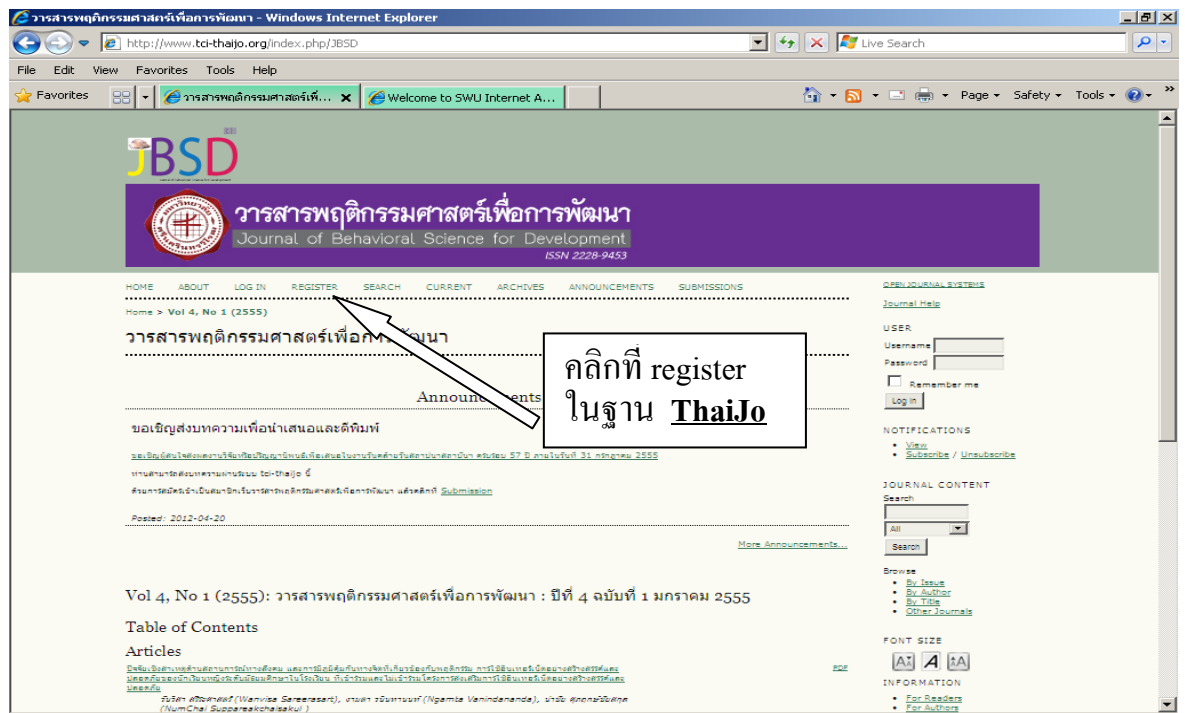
วารสารพฤติกรรมศาสตร์เพื่อการพัฒนา - Windows Internet Explorer

http://www.tci-thaijo.org/index.php/JBSD

Live Search

File Edit View Favorites Tools Help

Favorites | วารสารพฤติกรรมศาสตร์เพื่... | Welcome to SWU Internet A...

Page ▾ Safety ▾ Tools ▾

JBSD

วารสารพฤติกรรมศาสตร์เพื่อการพัฒนา
Journal of Behavioral Science for Development
ISSN 2228-9453

HOME ABOUT LOG IN REGISTER SEARCH CURRENT ARCHIVES ANNOUNCEMENTS SUBMISSIONS

Home > Vol 4, No 1 (2555)

วารสารพฤติกรรมศาสตร์เพื่อการพัฒนา

คลิกที่ register ในฐาน ThaiJo

Announcements

ขอเชิญส่งบทความเพื่อนำเสนอและตีพิมพ์

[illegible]

ท่านสามารถส่งบทความผ่านระบบ tci-thaijo นี้

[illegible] Submission

Posted: 2012-04-20

More Announcements...

Vol 4, No 1 (2555): วารสารพฤติกรรมศาสตร์เพื่อการพัฒนา : ปีที่ 4 ฉบับที่ 1 มกราคม 2555

Table of Contents

Articles

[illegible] PDF

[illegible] (Wanvisa Sareerasart), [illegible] (Ngamta Vanindananda), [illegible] (NumChai Suppareakchaisakul)

OPEN JOURNAL SYSTEMS

Journal Help

USER
Username
Password
Remember me
Log In

NOTIFICATIONS
• View
• Subscribe / Unsubscribe

JOURNAL CONTENT
Search
All
Search

Browse
• By Issue
• By Author
• By Title
• Other Journals

FONT SIZE

INFORMATION
• For Readers
• For Authors